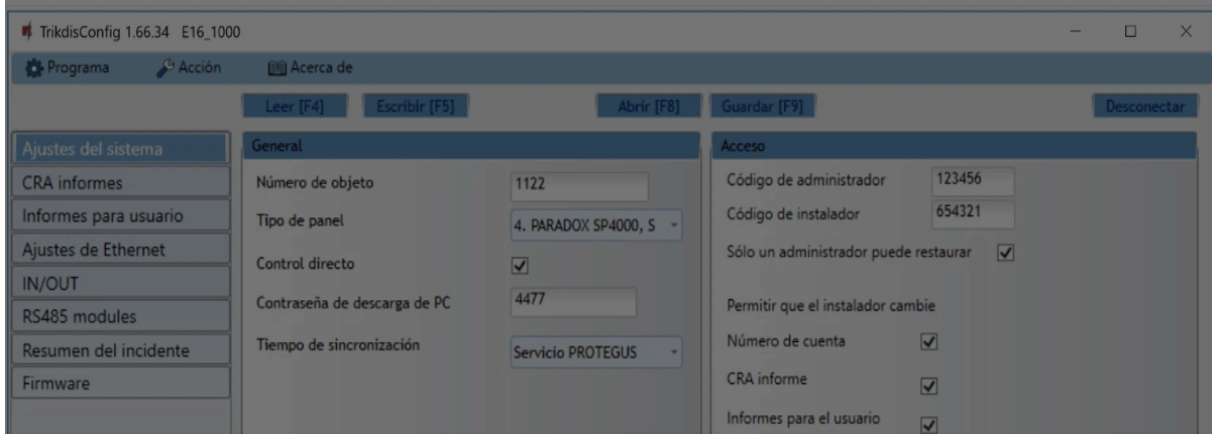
TrikdisConfig 1.66.34 E16_1000

Programa Acción Acerca de

Leer [F4] Escribir [F5] Abrir [F8] Guardar [F9] Desconectar

Ajustes del sistema
CRA informes
Informes para usuario
Ajustes de Ethernet
IN/OUT
RS485 modules
Resumen del incidente
Firmware

General

Número de objeto 1122
Tipo de panel 4. PARADOX SP4000, S
Control directo
Contraseña de descarga de PC 4477
Tiempo de sincronización Servicio PROTEGUS

Acceso

Código de administrador 123456
Código de instalador 654321
Sólo un administrador puede restaurar

Permitir que el instalador cambie
Número de cuenta
CRA informe
Informes para el usuario